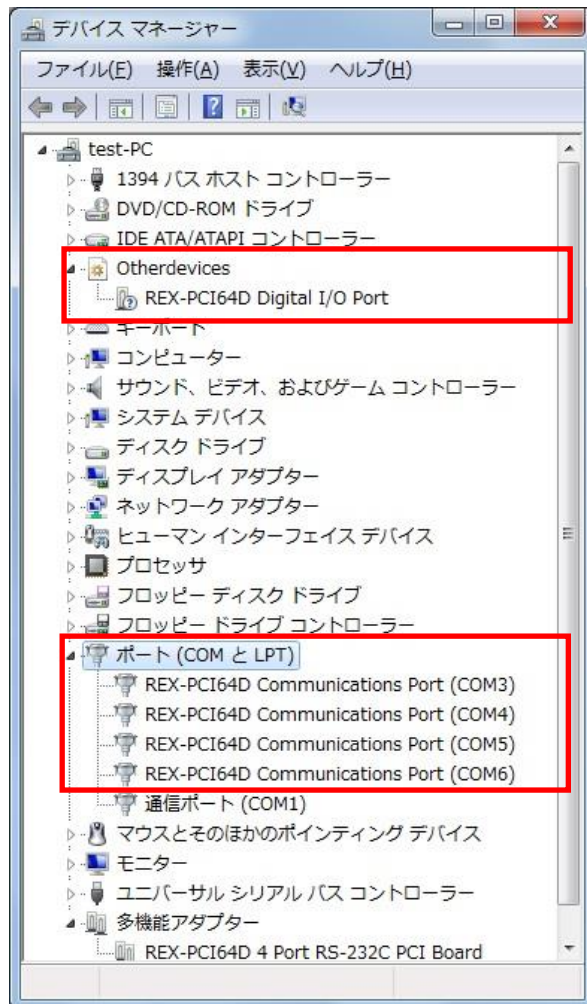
デバイス マネージャー

ファイル(F) 操作(A) 表示(V) ヘルプ(H)

test-PC
1394 バス ホスト コントローラー
DVD/CD-ROM ドライブ
IDE ATA/ATAPI コントローラー
Otherdevices
REX-PCI64D Digital I/O Port
キーボード
コンピューター
サウンド、ビデオ、およびゲーム コントローラー
システム デバイス
ディスク ドライブ
ディスプレイ アダプター
ネットワーク アダプター
ヒューマン インターフェイス デバイス
プロセッサ
フロッピー ディスク ドライブ
フロッピー ドライブ コントローラー
ポート (COM と LPT)
REX-PCI64D Communications Port (COM3)
REX-PCI64D Communications Port (COM4)
REX-PCI64D Communications Port (COM5)
REX-PCI64D Communications Port (COM6)
通信ポート (COM1)
マウスとそのほかのポインティング デバイス
モニター
ユニバーサル シリアル バス コントローラー
多機能アダプター
REX-PCI64D 4 Port RS-232C PCI Board